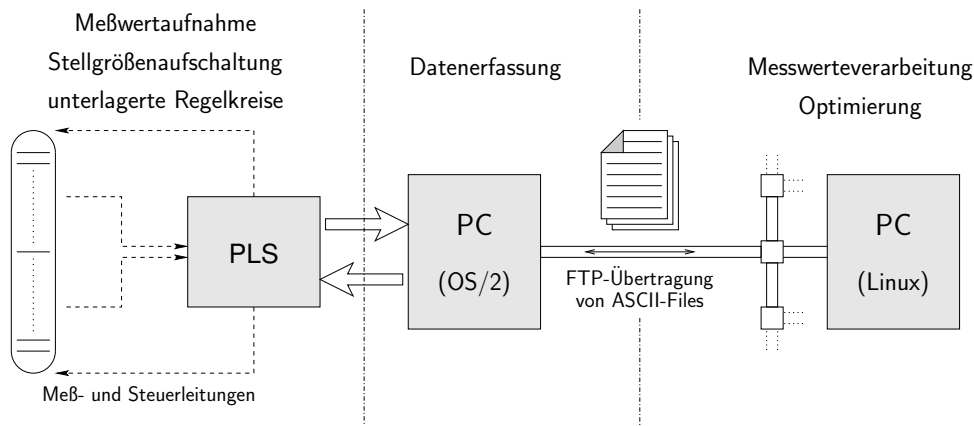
Meßwertaufnahme
Stellgrößenaufschaltung
unterlagerte Regelkreise

Datenerfassung

Messwerteverarbeitung
Optimierung

PLS

PC
(OS/2)

FTP-Übertragung
von ASCII-Files

PC
(Linux)

Meß- und Steuerleitungen